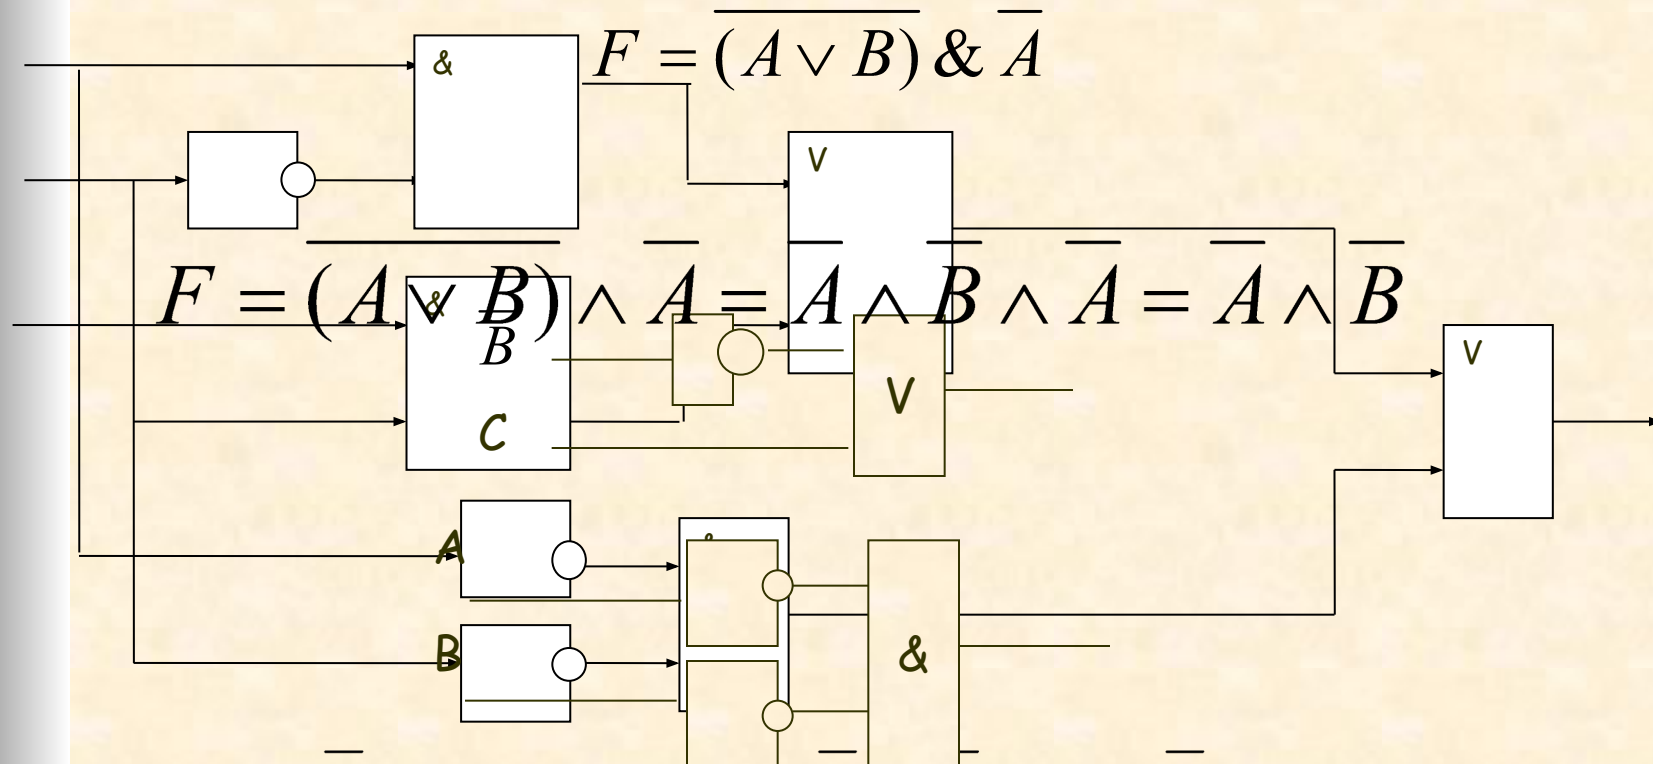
&

$F = \overline{(A \vee B)} \,\&\, \overline{A}$

V

$F = \overline{(A \vee B)} \wedge \overline{A} = \overline{A} \wedge \overline{B} \wedge \overline{A} = \overline{A} \wedge \overline{B}$

&

B

V

C

V

A

&

B

&